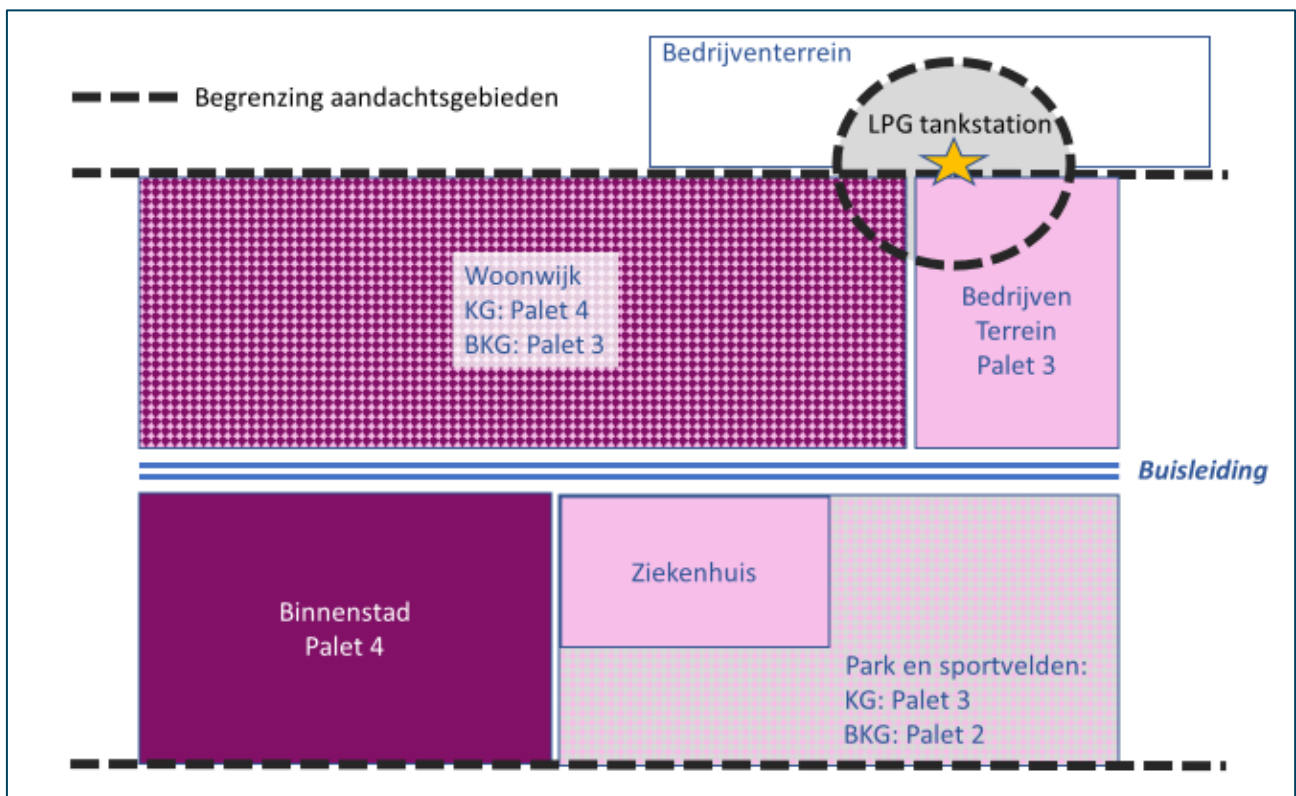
Begrenzing aandachtsgebieden

Bedrijventerrein

LPG tankstation

Woonwijk
KG: Palet 4
BKG: Palet 3

Bedrijven
Terrein
Palet 3

Buisleiding

Binnenstad
Palet 4

Ziekenhuis

Park en sportvelden:
KG: Palet 3
BKG: Palet 2